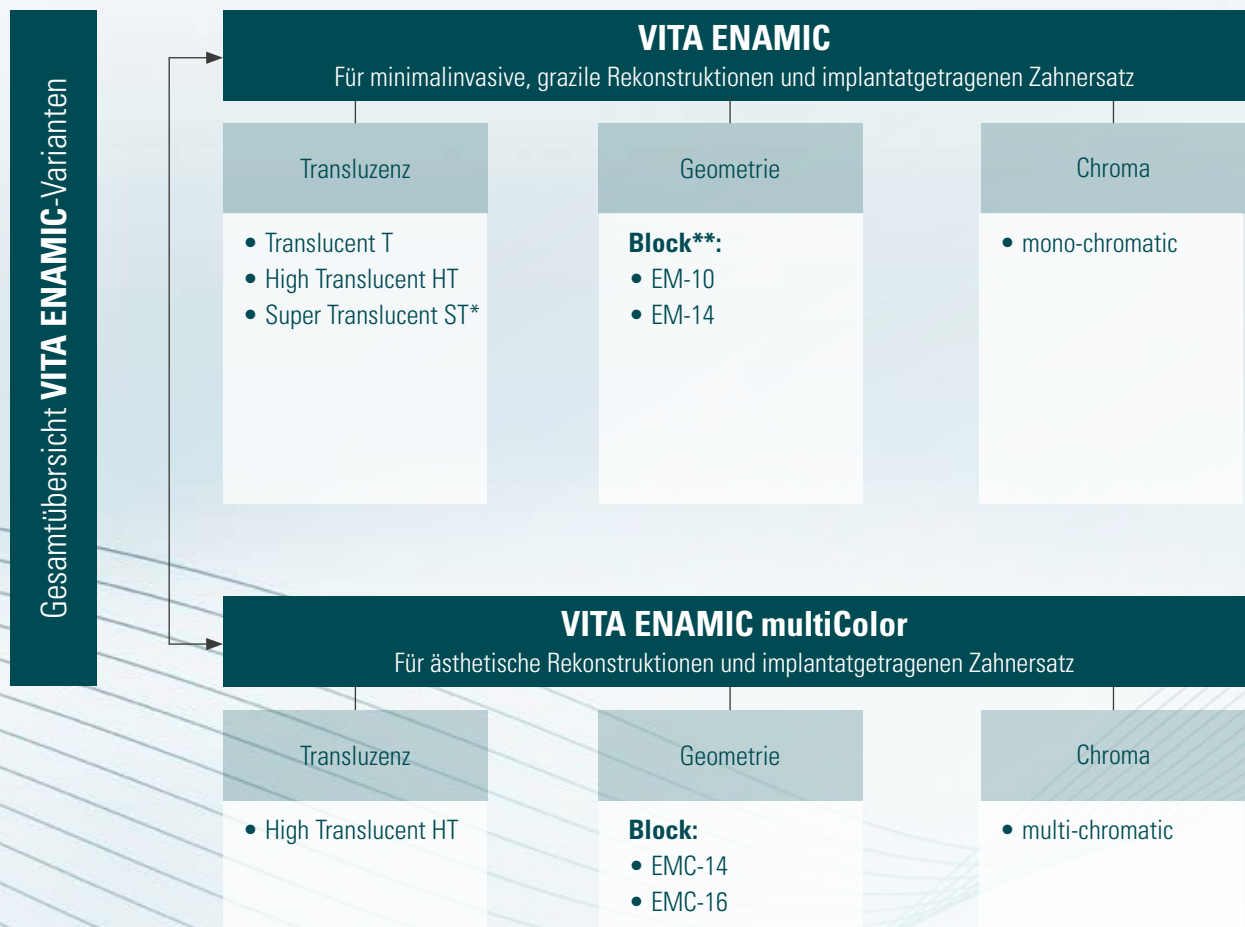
Gesamtübersicht **VITA ENAMIC**-Varianten

**VITA ENAMIC**
Für minimalinvasive, grazile Rekonstruktionen und implantatgetragenen Zahnersatz

Transluzenz
• Translucent T
• High Translucent HT
• Super Translucent ST*

Geometrie
**Block\*\*:**
• EM-10
• EM-14

Chroma
• mono-chromatic

**VITA ENAMIC multiColor**
Für ästhetische Rekonstruktionen und implantatgetragenen Zahnersatz

Transluzenz
• High Translucent HT

Geometrie
**Block:**
• EMC-14
• EMC-16

Chroma
• multi-chromatic